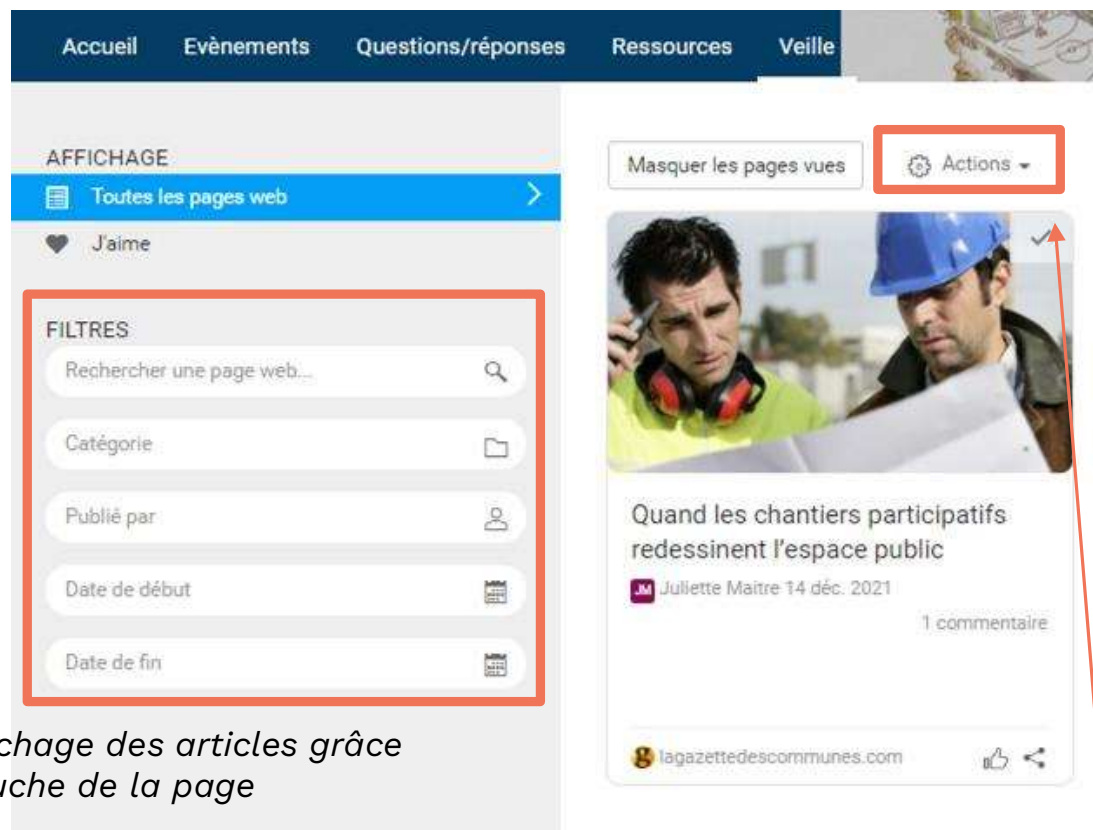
Accueil Evènements Questions/réponses Ressources Veille

AFFICHAGE
Toutes les pages web
J'aime

FILTRES
Rechercher une page web...
Catégorie
Publié par
Date de début
Date de fin

chage des articles grâce
uche de la page

Masquer les pages vues
Actions

Quand les chantiers participatifs redessinent l'espace public
JM Juliette Maitre 14 déc. 2021
1 commentaire

lagazettedescommunes.com